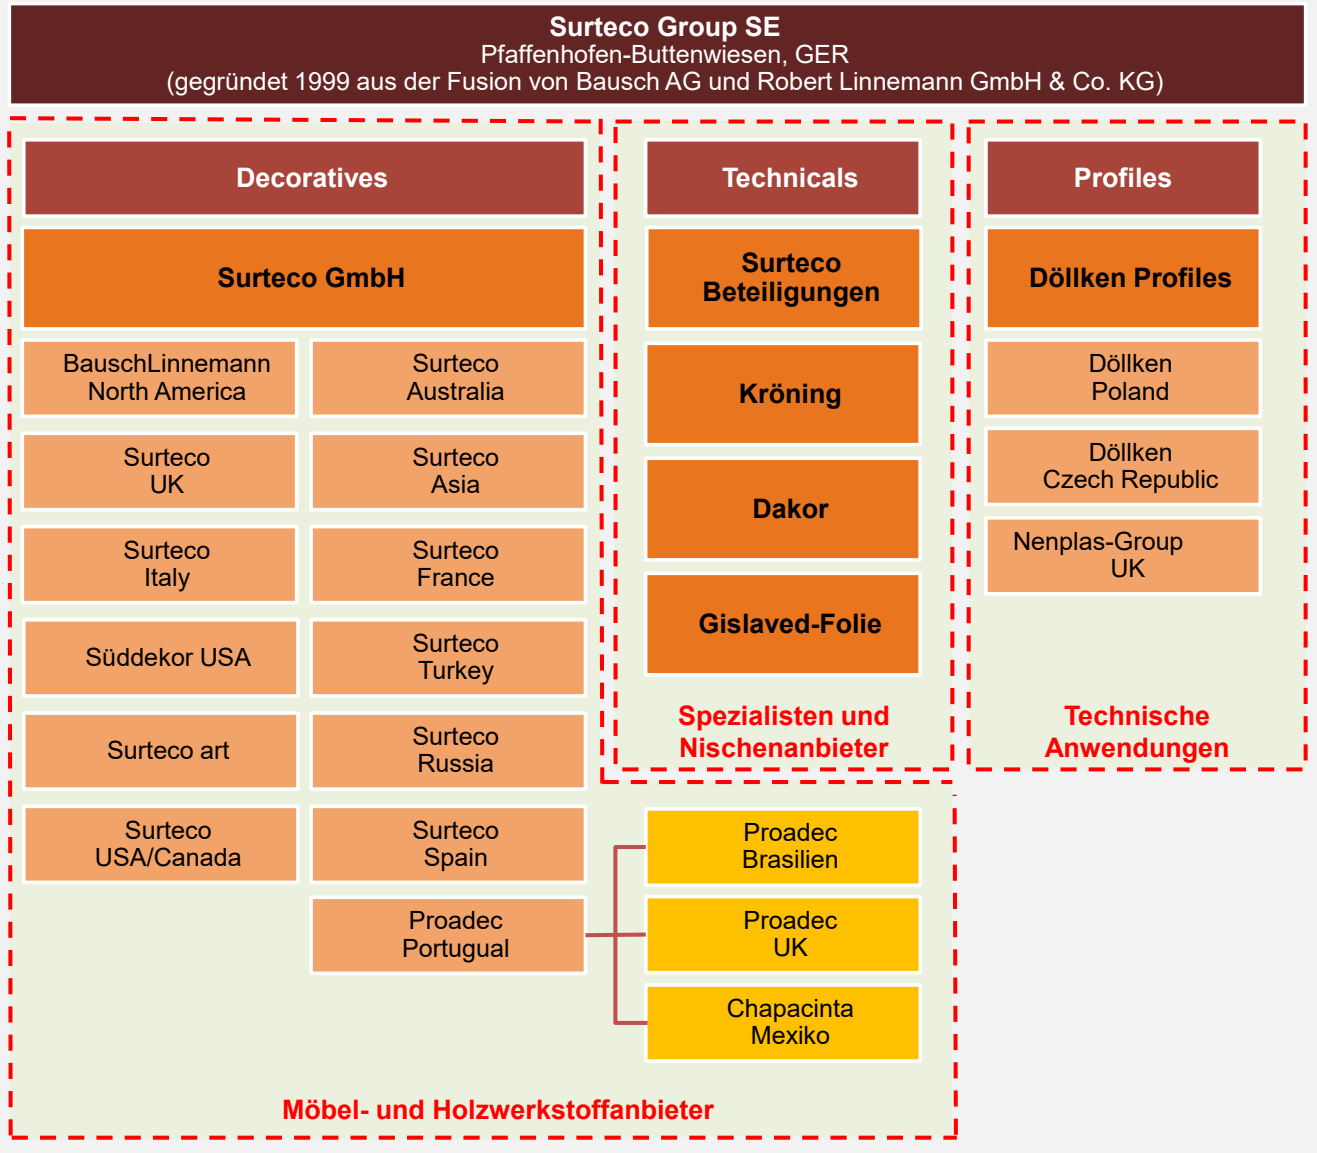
Surteco Group SE
Pfaffenhofen-Buttenwiesen, GER
(gegründet 1999 aus der Fusion von Bausch AG und Robert Linnemann GmbH & Co. KG)

Decoratives

Surteco GmbH

BauschLinnemann North America

Surteco Australia

Surteco UK

Surteco Asia

Surteco Italy

Surteco France

Süddekor USA

Surteco Turkey

Surteco art

Surteco Russia

Surteco USA/Canada

Surteco Spain

Proadec Portugual

Proadec Brasilien

Proadec UK

Chapacinta Mexiko

Möbel- und Holzwerkstoffanbieter

Technicals

Surteco Beteiligungen

Kröning

Dakor

Gislaved-Folie

Spezialisten und Nischenanbieter

Profiles

Döllken Profiles

Döllken Poland

Döllken Czech Republic

Nenplas-Group UK

Technische Anwendungen